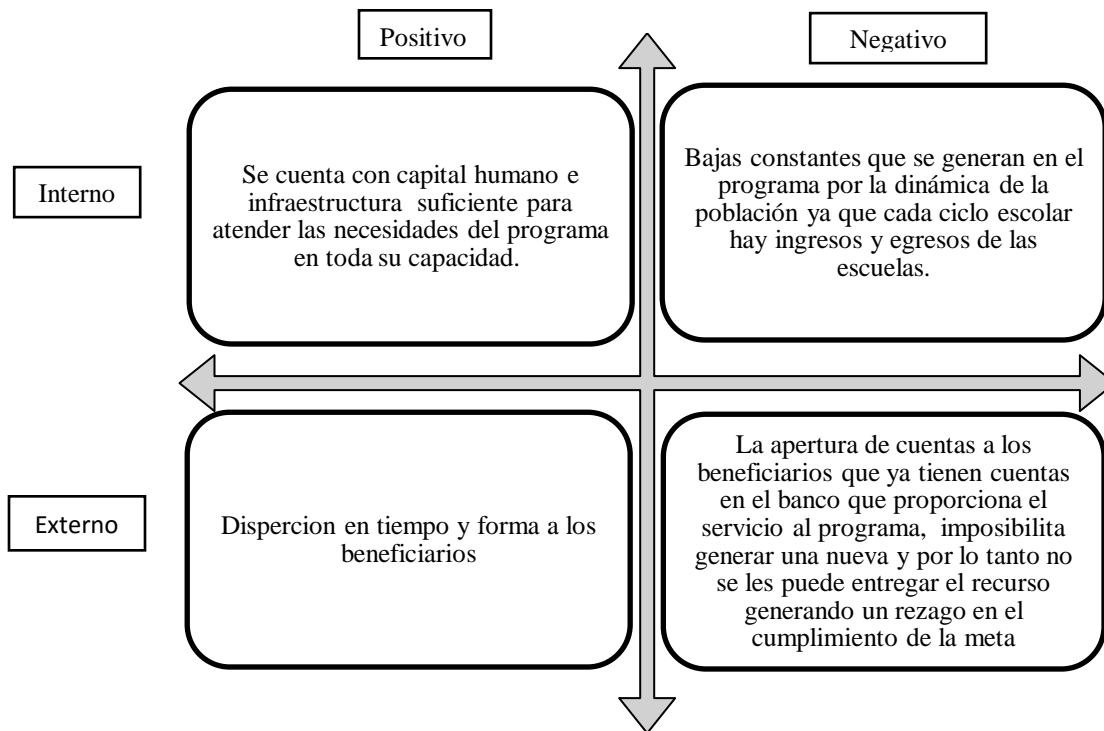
Positivo

Negativo

Interno

Se cuenta con capital humano e infraestructura suficiente para atender las necesidades del programa en toda su capacidad.

Bajas constantes que se generan en el programa por la dinámica de la población ya que cada ciclo escolar hay ingresos y egresos de las escuelas.

Externo

Dispercion en tiempo y forma a los beneficiarios

La apertura de cuentas a los beneficiarios que ya tienen cuentas en el banco que proporciona el servicio al programa, imposibilita generar una nueva y por lo tanto no se les puede entregar el recurso generando un rezago en el cumplimiento de la meta